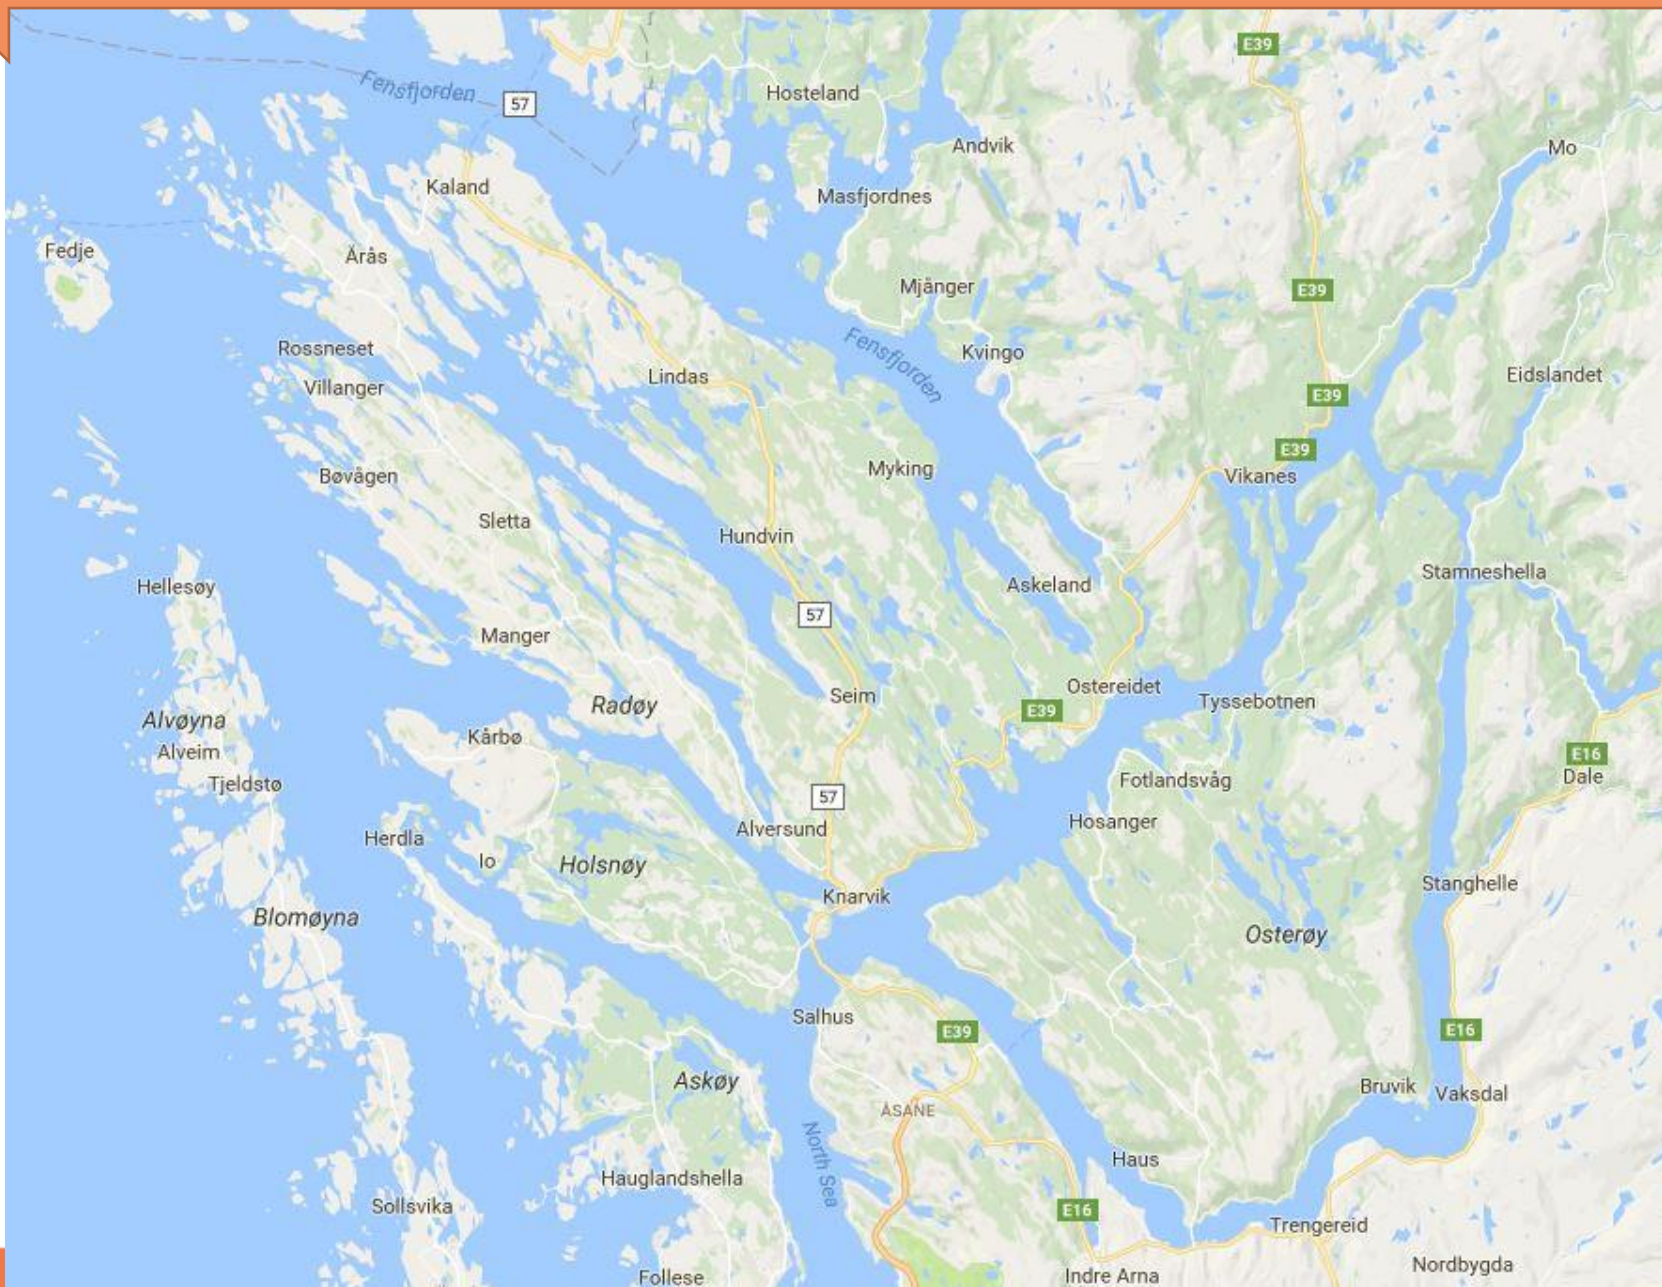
Fensfjorden
57
Hosteland
E39
Andvik
Mo
Kaland
Masfjordnes
Fedje
Årås
Mjånger
E39
Rossneset
Fensfjorden
Kvingo
Villanger
Lindas
E39
Eidslandet
E39
Myking
Bøvågen
Vikanes
Sletta
Hundvin
Stamneshella
Hellesøy
Askeland
57
Manger
Seim
Ostereidet
Tyssebotnen
Radøy
E39
Alvøyna
Alveim
Kårbø
E16
Dale
Tjeldstø
Fotlandsvåg
57
Alversund
Hosanger
Herdla
Io
Holsnøy
Knarvik
Stanghelle
Blomøyna
Osterøy
Salhus
E39
E16
Askøy
Bruvik
Vaksdal
ÅSANE
North Sea
Haus
Hauglandshella
Sollsvika
E16
Trengereid
Indre Arna
Nordbygda
Follese